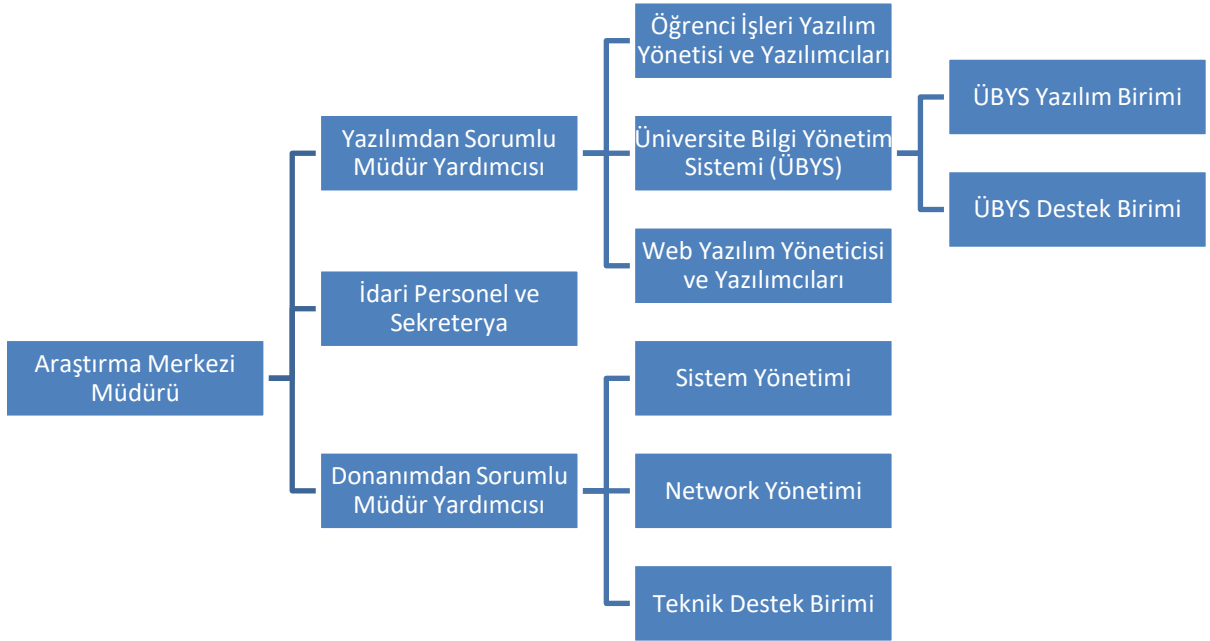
Araştırma Merkezi Müdürü

Yazılımdan Sorumlu Müdür Yardımcısı

İdari Personel ve Sekreterya

Donanımdan Sorumlu Müdür Yardımcısı

Öğrenci İşleri Yazılım Yönetisi ve Yazılımcıları

Üniversite Bilgi Yönetim Sistemi (ÜBYS)

Web Yazılım Yöneticisi ve Yazılımcıları

ÜBYS Yazılım Birimi

ÜBYS Destek Birimi

Sistem Yönetimi

Network Yönetimi

Teknik Destek Birimi